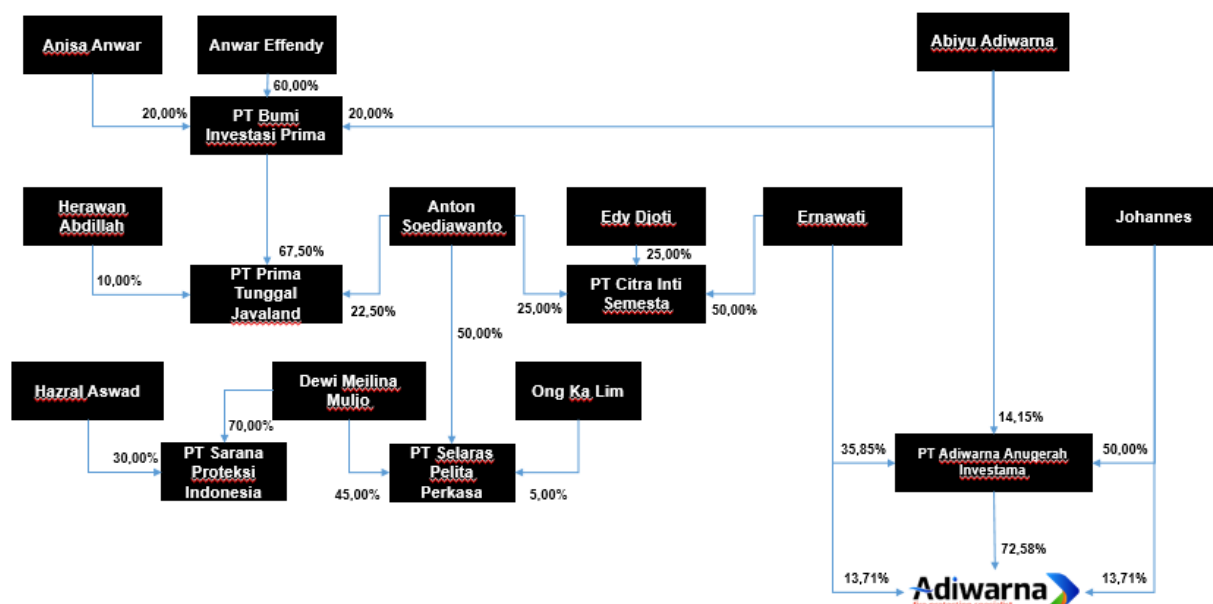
Anisa Anwar

Anwar Effendy

Abiyu Adiwarna

60,00%

20,00%

PT Bumi Investasi Prima

20,00%

Herawan Abdillah

Anton Soediawanto

Edy Djoti

Ernawati

Johannes

25,00%

67,50%

10,00%

PT Prima Tunggal Javaland

PT Citra Inti Semesta

25,00%

50,00%

22,50%

50,00%

Hazral Aswad

Dewi Meilina Muljo

Ong Ka Lim

70,00%

14,15%

30,00%

PT Sarana Proteksi Indonesia

PT Selaras Pelita Perkasa

35,85%

PT Adiwarna Anugerah Investama

50,00%

45,00%

5,00%

72,58%

13,71%

Adiwarna

13,71%